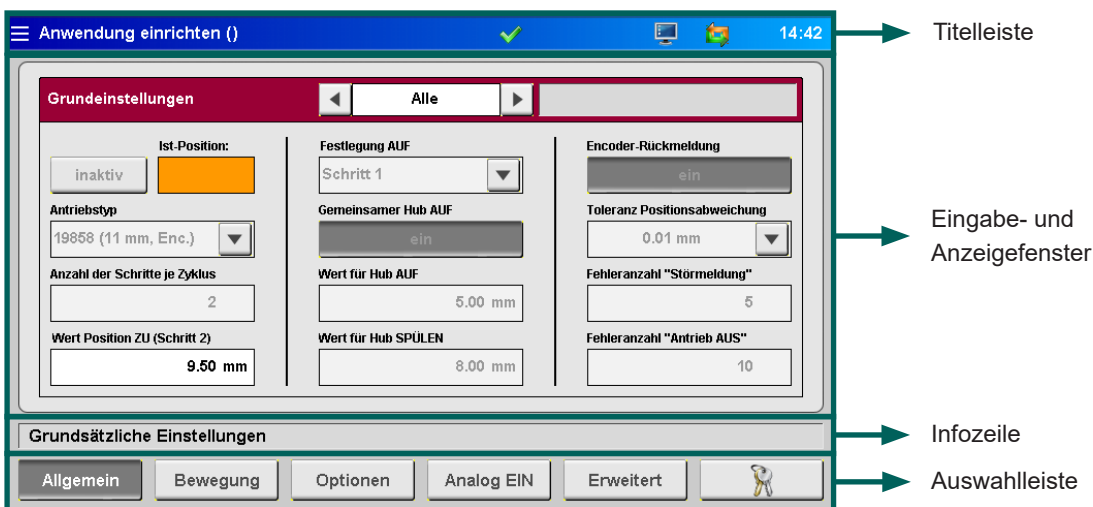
Anwendung einrichten ()

14:42

Titelleiste

Grundeinstellungen

Alle

Ist-Position:

inaktiv

Antriebstyp

19858 (11 mm, Enc.)

Anzahl der Schritte je Zyklus

2

Wert Position ZU (Schritt 2)

9.50 mm

Festlegung AUF

Schritt 1

Gemeinsamer Hub AUF

ein

Wert für Hub AUF

5.00 mm

Wert für Hub SPÜLEN

8.00 mm

Encoder-Rückmeldung

ein

Toleranz Positionsabweichung

0.01 mm

Fehleranzahl "Störmeldung"

5

Fehleranzahl "Antrieb AUS"

10

Eingabe- und Anzeigefenster

Grundsätzliche Einstellungen

Infozeile

Allgemein

Bewegung

Optionen

Analog EIN

Erweitert

Auswahlleiste